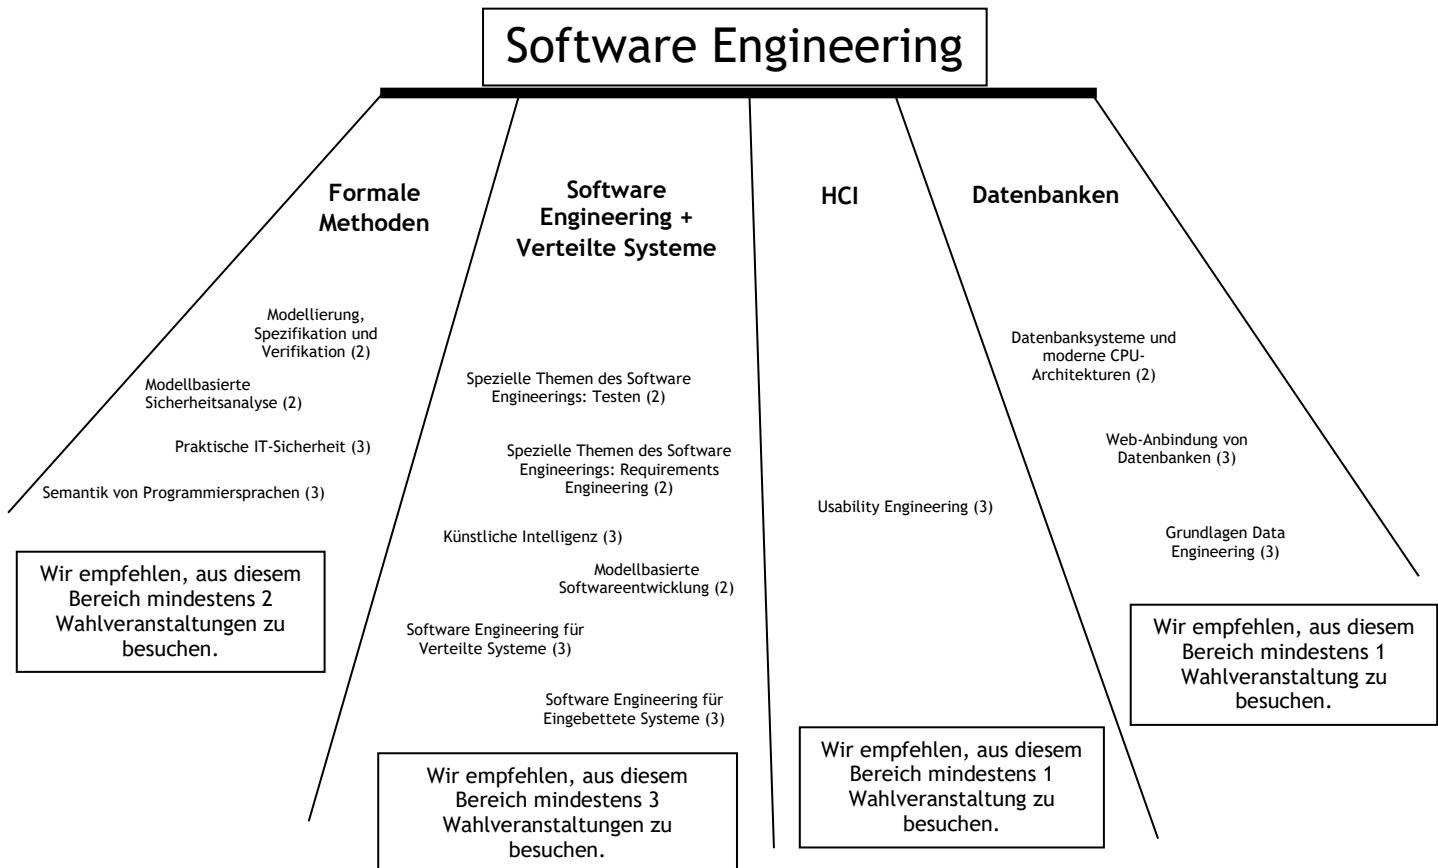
Software Engineering

Formale Methoden

Modellierung, Spezifikation und Verifikation (2)

Modellbasierte Sicherheitsanalyse (2)

Praktische IT-Sicherheit (3)

Semantik von Programmiersprachen (3)

Wir empfehlen, aus diesem Bereich mindestens 2 Wahlveranstaltungen zu besuchen.

Software Engineering + Verteilte Systeme

Spezielle Themen des Software Engineerings: Testen (2)

Spezielle Themen des Software Engineerings: Requirements Engineering (2)

Künstliche Intelligenz (3)

Modellbasierte Softwareentwicklung (2)

Software Engineering für Verteilte Systeme (3)

Software Engineering für Eingebettete Systeme (3)

Wir empfehlen, aus diesem Bereich mindestens 3 Wahlveranstaltungen zu besuchen.

HCI

Usability Engineering (3)

Wir empfehlen, aus diesem Bereich mindestens 1 Wahlveranstaltung zu besuchen.

Datenbanken

Datenbanksysteme und moderne CPU-Architekturen (2)

Web-Anbindung von Datenbanken (3)

Grundlagen Data Engineering (3)

Wir empfehlen, aus diesem Bereich mindestens 1 Wahlveranstaltung zu besuchen.